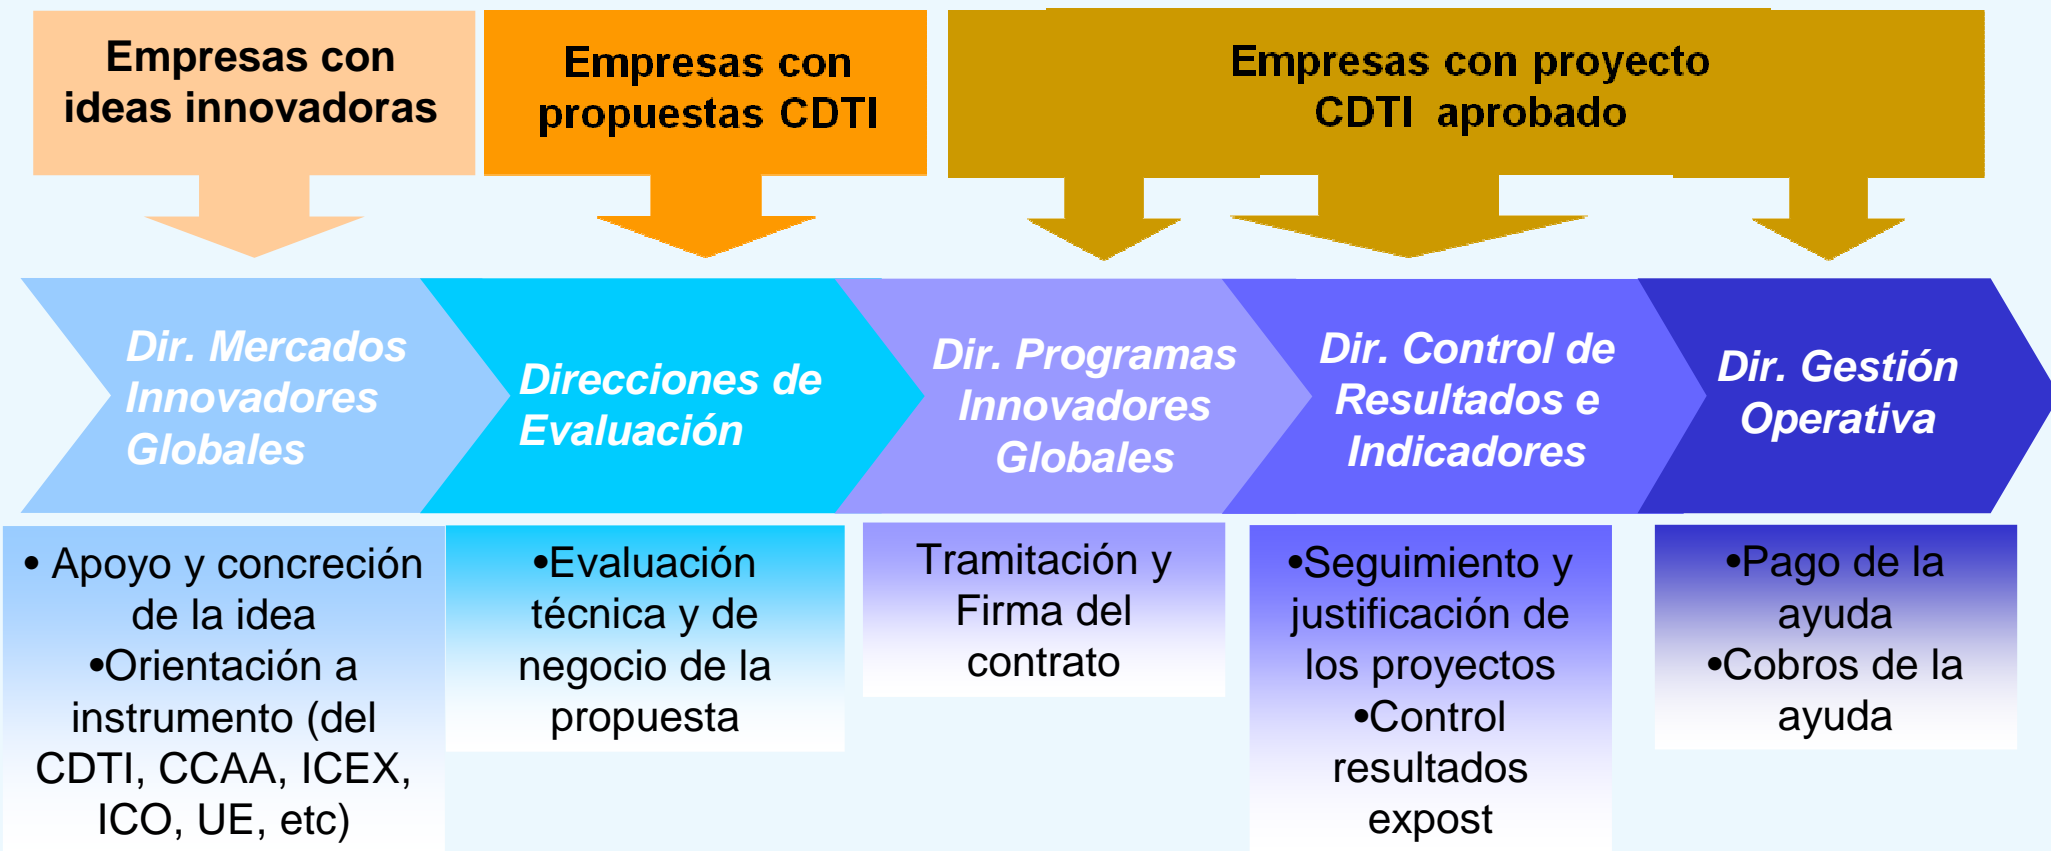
Empresas con ideas innovadoras

Empresas con propuestas CDTI

Empresas con proyecto CDTI aprobado

Dir. Mercados Innovadores Globales

Direcciones de Evaluación

Dir. Programas Innovadores Globales

Dir. Control de Resultados e Indicadores

Dir. Gestión Operativa

• Apoyo y concreción de la idea
•Orientación a instrumento (del CDTI, CCAA, ICEX, ICO, UE, etc)

•Evaluación técnica y de negocio de la propuesta

Tramitación y Firma del contrato

•Seguimiento y justificación de los proyectos
•Control resultados expost

•Pago de la ayuda
•Cobros de la ayuda